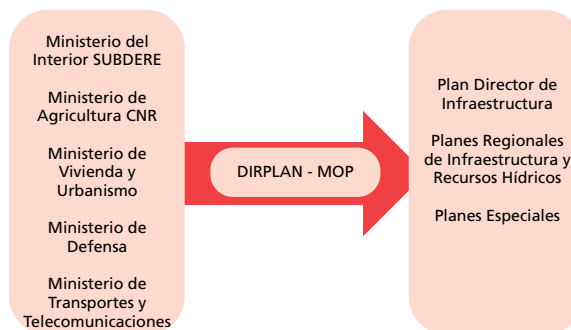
Ministerio del Interior SUBDERE

Ministerio de Agricultura CNR

Ministerio de Vivienda y Urbanismo

Ministerio de Defensa

Ministerio de Transportes y Telecomunicaciones

DIRPLAN - MOP

Plan Director de Infraestructura

Planes Regionales de Infraestructura y Recursos Hídricos

Planes Especiales